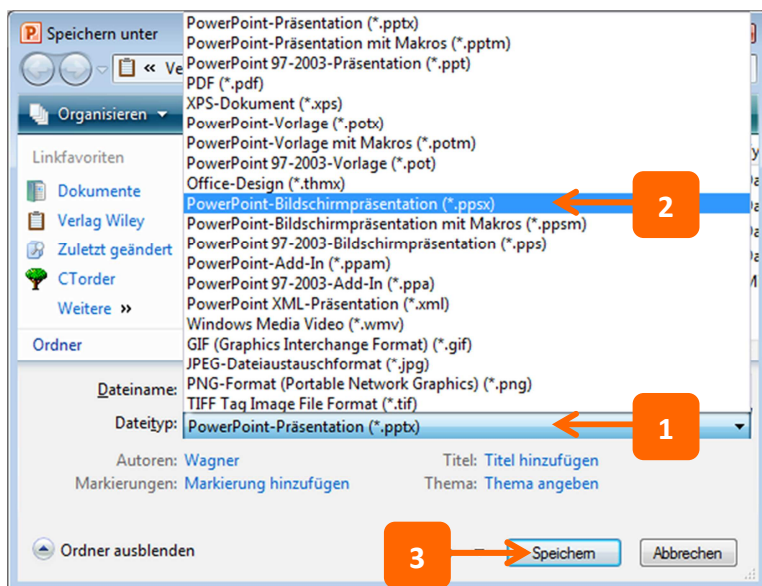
Speichern unter

« Ve

Organisieren ▾

Linkfavoriten

Dokumente

Verlag Wiley

Zuletzt geändert

CTorder

Weitere »

Ordner

PowerPoint-Präsentation (*.pptx)
PowerPoint-Präsentation mit Makros (*.pptm)
PowerPoint 97-2003-Präsentation (*.ppt)
PDF (*.pdf)
XPS-Dokument (*.xps)
PowerPoint-Vorlage (*.potx)
PowerPoint-Vorlage mit Makros (*.potm)
PowerPoint 97-2003-Vorlage (*.pot)
Office-Design (*.thmx)
PowerPoint-Bildschirmpräsentation (*.ppsx)
PowerPoint-Bildschirmpräsentation mit Makros (*.ppsm)
PowerPoint 97-2003-Bildschirmpräsentation (*.pps)
PowerPoint-Add-In (*.ppam)
PowerPoint 97-2003-Add-In (*.ppa)
PowerPoint XML-Präsentation (*.xml)
Windows Media Video (*.wmv)
GIF (Graphics Interchange Format) (*.gif)
JPEG-Dateiaustauschformat (*.jpg)
PNG-Format (Portable Network Graphics) (*.png)
TIFF Tag Image File Format (*.tif)

2

Dateiname:

Dateityp: PowerPoint-Präsentation (*.pptx)

1

Autoren: Wagner

Markierungen: Markierung hinzufügen

Titel: Titel hinzufügen

Thema: Thema angeben

Ordner ausblenden

3

Speichern

Abbrechen